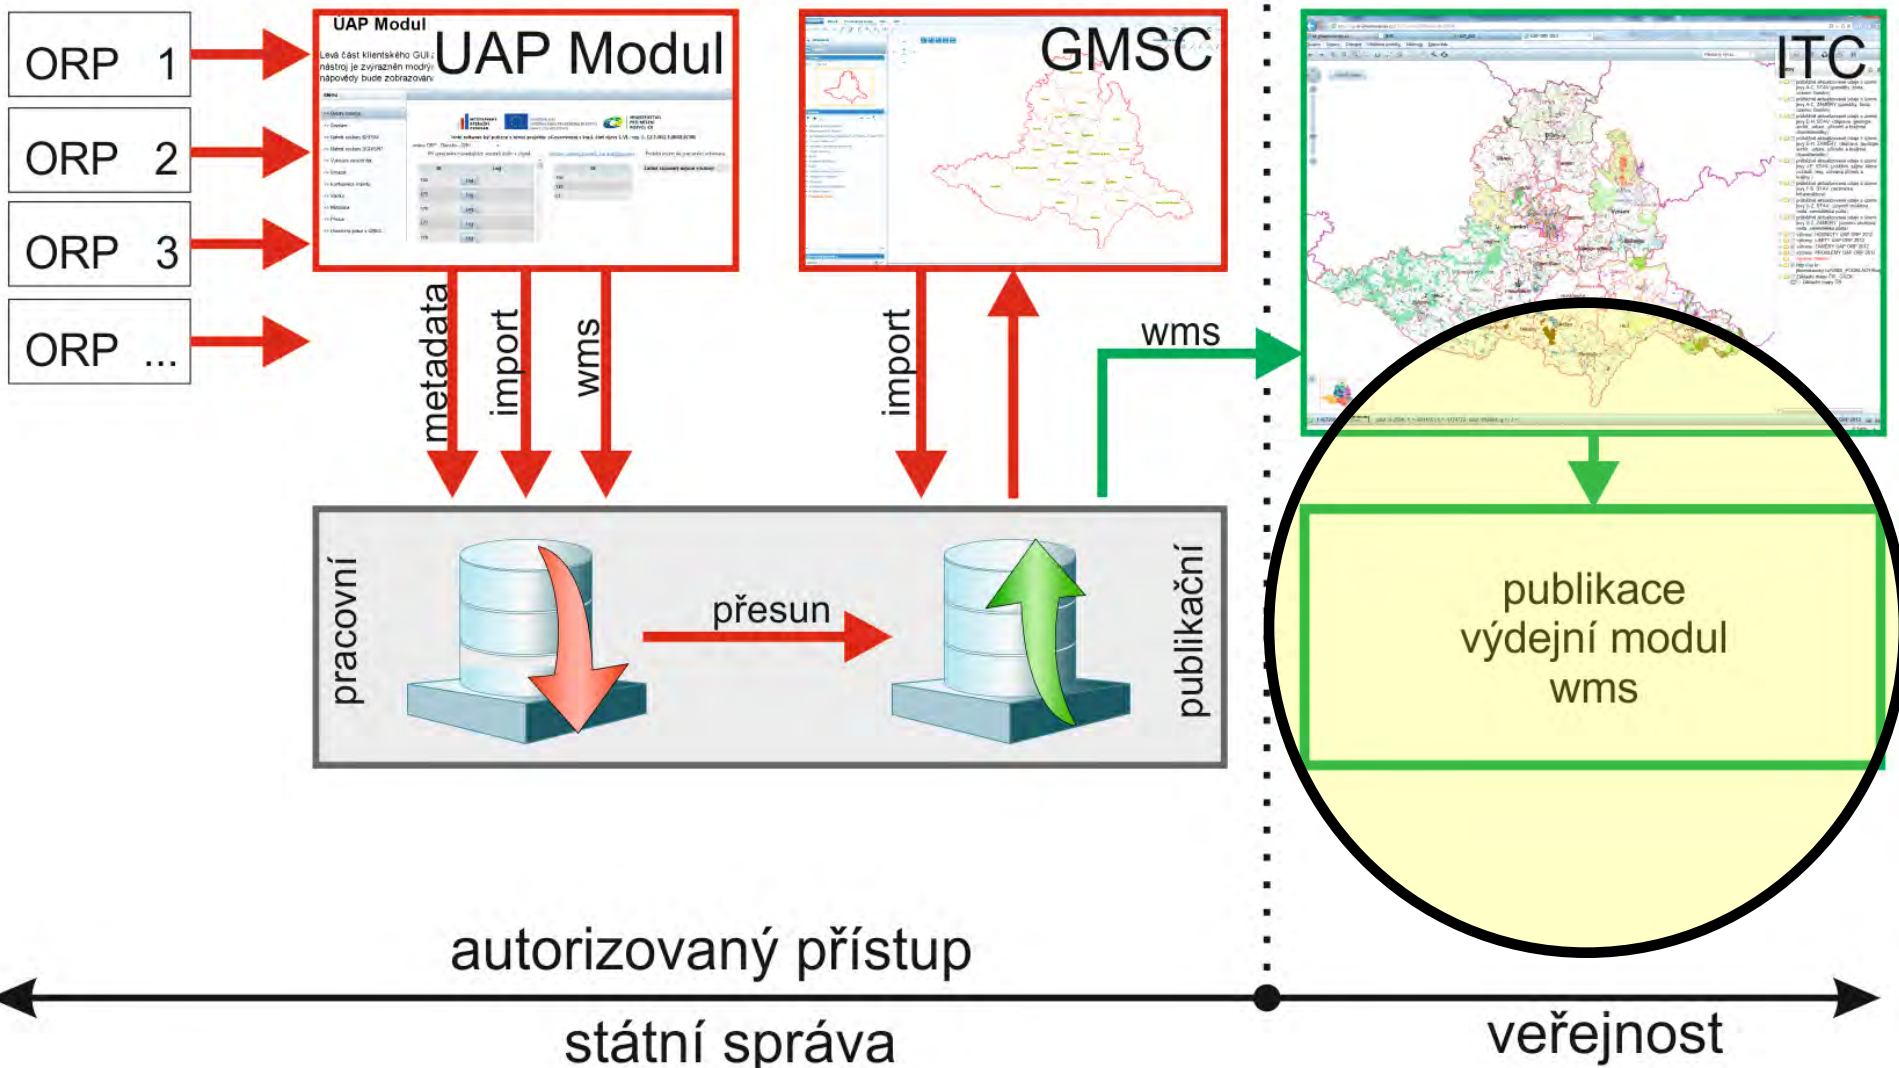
ORP 1

ORP 2

ORP 3

ORP ...

UAP Modul

Levá část klientského GUI nástroj je zvýrazněn modrý nápovědy bude zobrazován

UAP Modul

GMSC

ITC

metadata

import

wms

import

wms

pracovní

přesun

publikační

publikace výdejní modul wms

autorizovaný přístup

státní správa

veřejnost